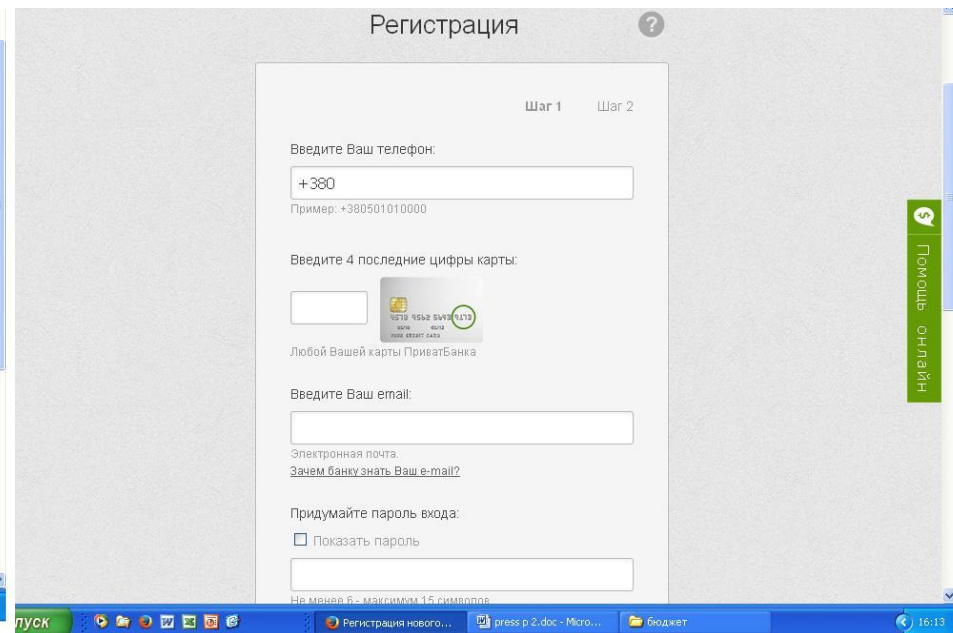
Регистрация

?

Шаг 1 Шаг 2

Введите Ваш телефон:

+380

Пример: +380501010000

Введите 4 последние цифры карты:

4578 9562 5643 9173

Любой Вашей карты ПриватБанка

Введите Ваш email:

Электронная почта.

Зачем банку знать Ваш e-mail?

Придумайте пароль входа:

Показать пароль

Не менее 6 - максимум 15 символов

Помощь онлайн

пуск

Регистрация нового...

press p 2.doc - Micro...

бюджет

16:13